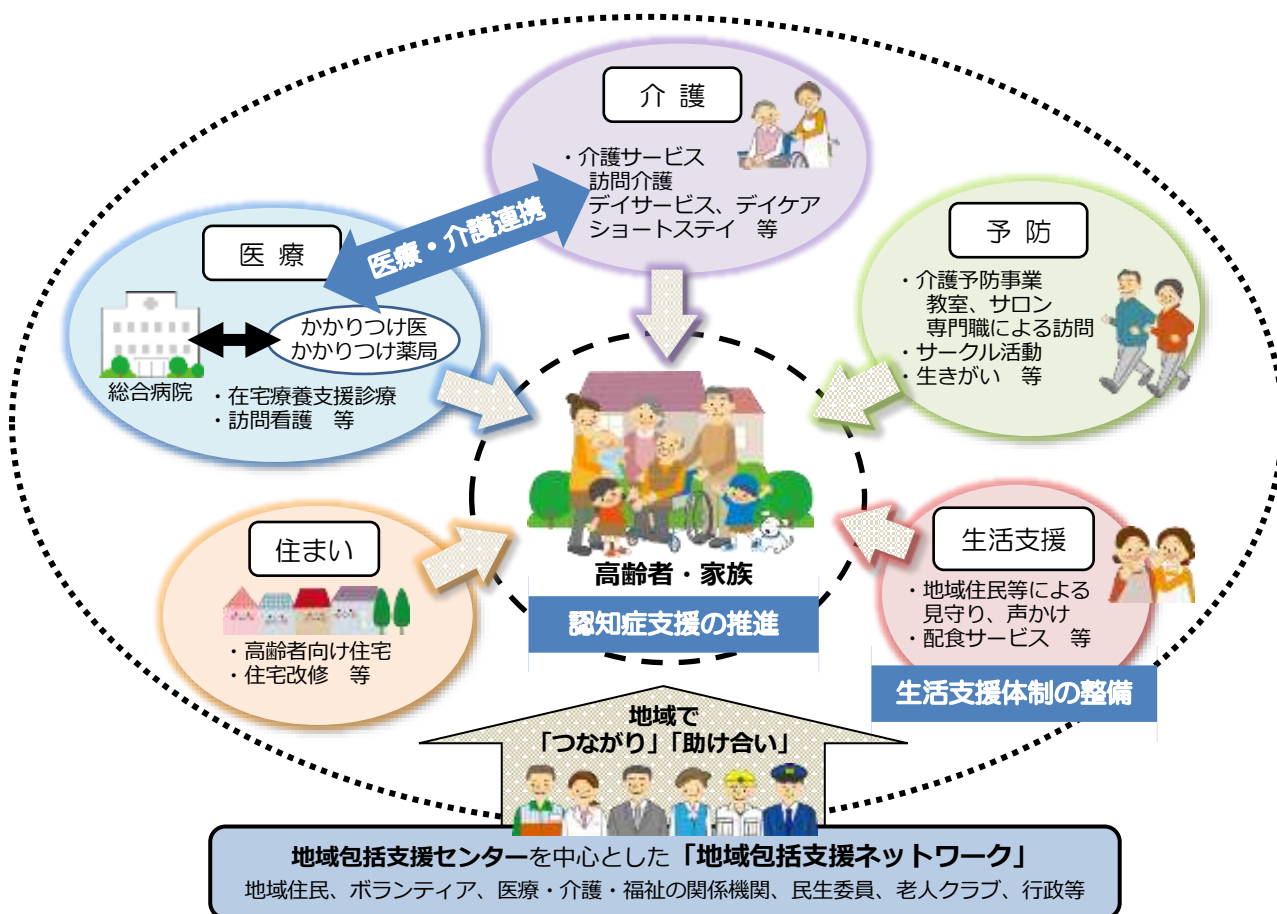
介護

・介護サービス
訪問介護
デイサービス、デイケア
ショートステイ　等

医療・介護連携

医療

かかりつけ医
かかりつけ薬局

総合病院

・在宅療養支援診療
・訪問看護　等

予防

・介護予防事業
教室、サロン
専門職による訪問
・サークル活動
・生きがい　等

高齢者・家族

認知症支援の推進

住まい

・高齢者向け住宅
・住宅改修　等

生活支援

・地域住民等による
見守り、声かけ
・配食サービス　等

生活支援体制の整備

地域で
「つながり」「助け合い」

地域包括支援センターを中心とした「地域包括支援ネットワーク」
地域住民、ボランティア、医療・介護・福祉の関係機関、民生委員、老人クラブ、行政等